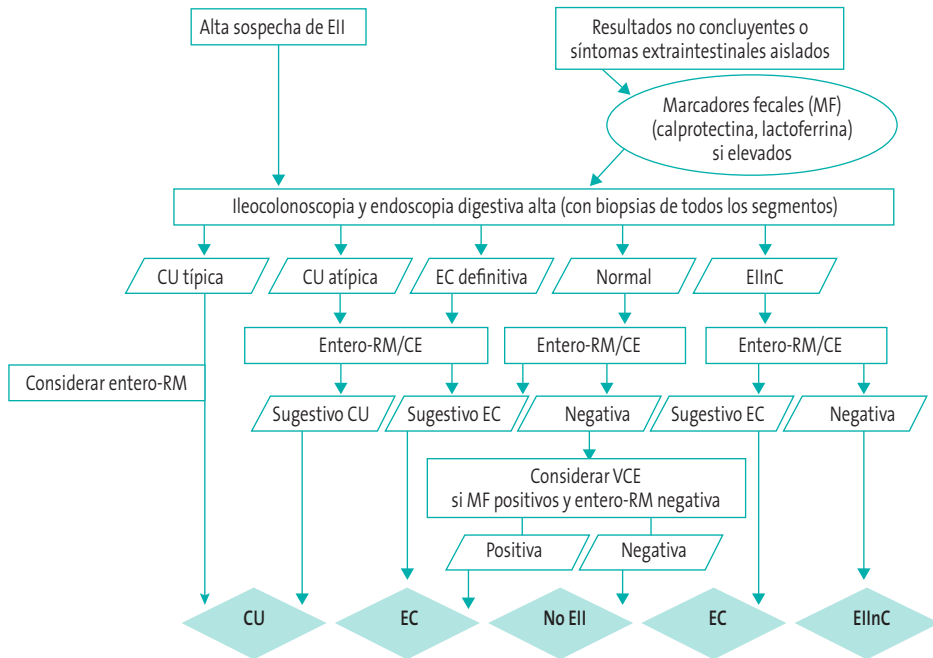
Alta sospecha de EII

Resultados no concluyentes o síntomas extraintestinales aislados

Marcadores fecales (MF) (calprotectina, lactoferrina) si elevados

Ileocolonoscopia y endoscopia digestiva alta (con biopsias de todos los segmentos)

CU típica

CU atípica

EC definitiva

Normal

EIInC

Considerar entero-RM

Entero-RM/CE

Entero-RM/CE

Entero-RM/CE

Sugestivo CU

Sugestivo EC

Negativa

Sugestivo EC

Negativa

Considerar VCE si MF positivos y entero-RM negativa

Positiva

Negativa

CU

EC

No EII

EC

EIInC